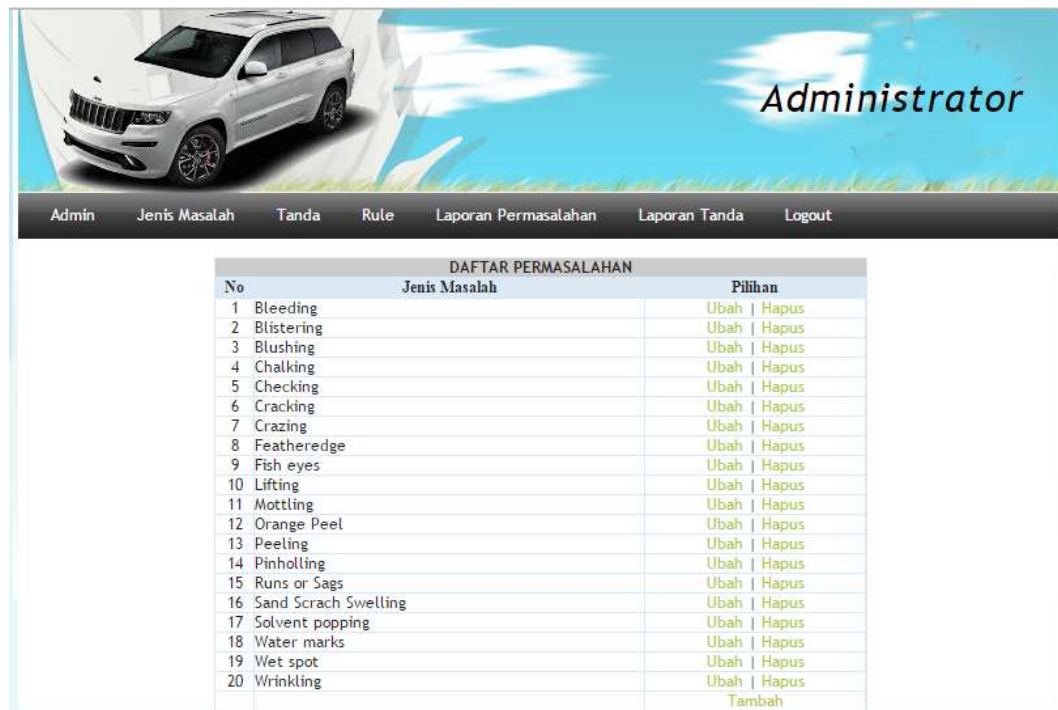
Administrator

Admin   Jenis Masalah   Tanda   Rule   Laporan Permasalahan   Laporan Tanda   Logout

DAFTAR PERMASALAHAN

| No | Jenis Masalah | Pilihan |
|---|---|---|
| 1 | Bleeding | Ubah \| Hapus |
| 2 | Blistering | Ubah \| Hapus |
| 3 | Blushing | Ubah \| Hapus |
| 4 | Chalking | Ubah \| Hapus |
| 5 | Checking | Ubah \| Hapus |
| 6 | Cracking | Ubah \| Hapus |
| 7 | Crazing | Ubah \| Hapus |
| 8 | Featheredge | Ubah \| Hapus |
| 9 | Fish eyes | Ubah \| Hapus |
| 10 | Lifting | Ubah \| Hapus |
| 11 | Mottling | Ubah \| Hapus |
| 12 | Orange Peel | Ubah \| Hapus |
| 13 | Peeling | Ubah \| Hapus |
| 14 | Pinholling | Ubah \| Hapus |
| 15 | Runs or Sags | Ubah \| Hapus |
| 16 | Sand Scrach Swelling | Ubah \| Hapus |
| 17 | Solvent popping | Ubah \| Hapus |
| 18 | Water marks | Ubah \| Hapus |
| 19 | Wet spot | Ubah \| Hapus |
| 20 | Wrinkling | Ubah \| Hapus |
| | | Tambah |